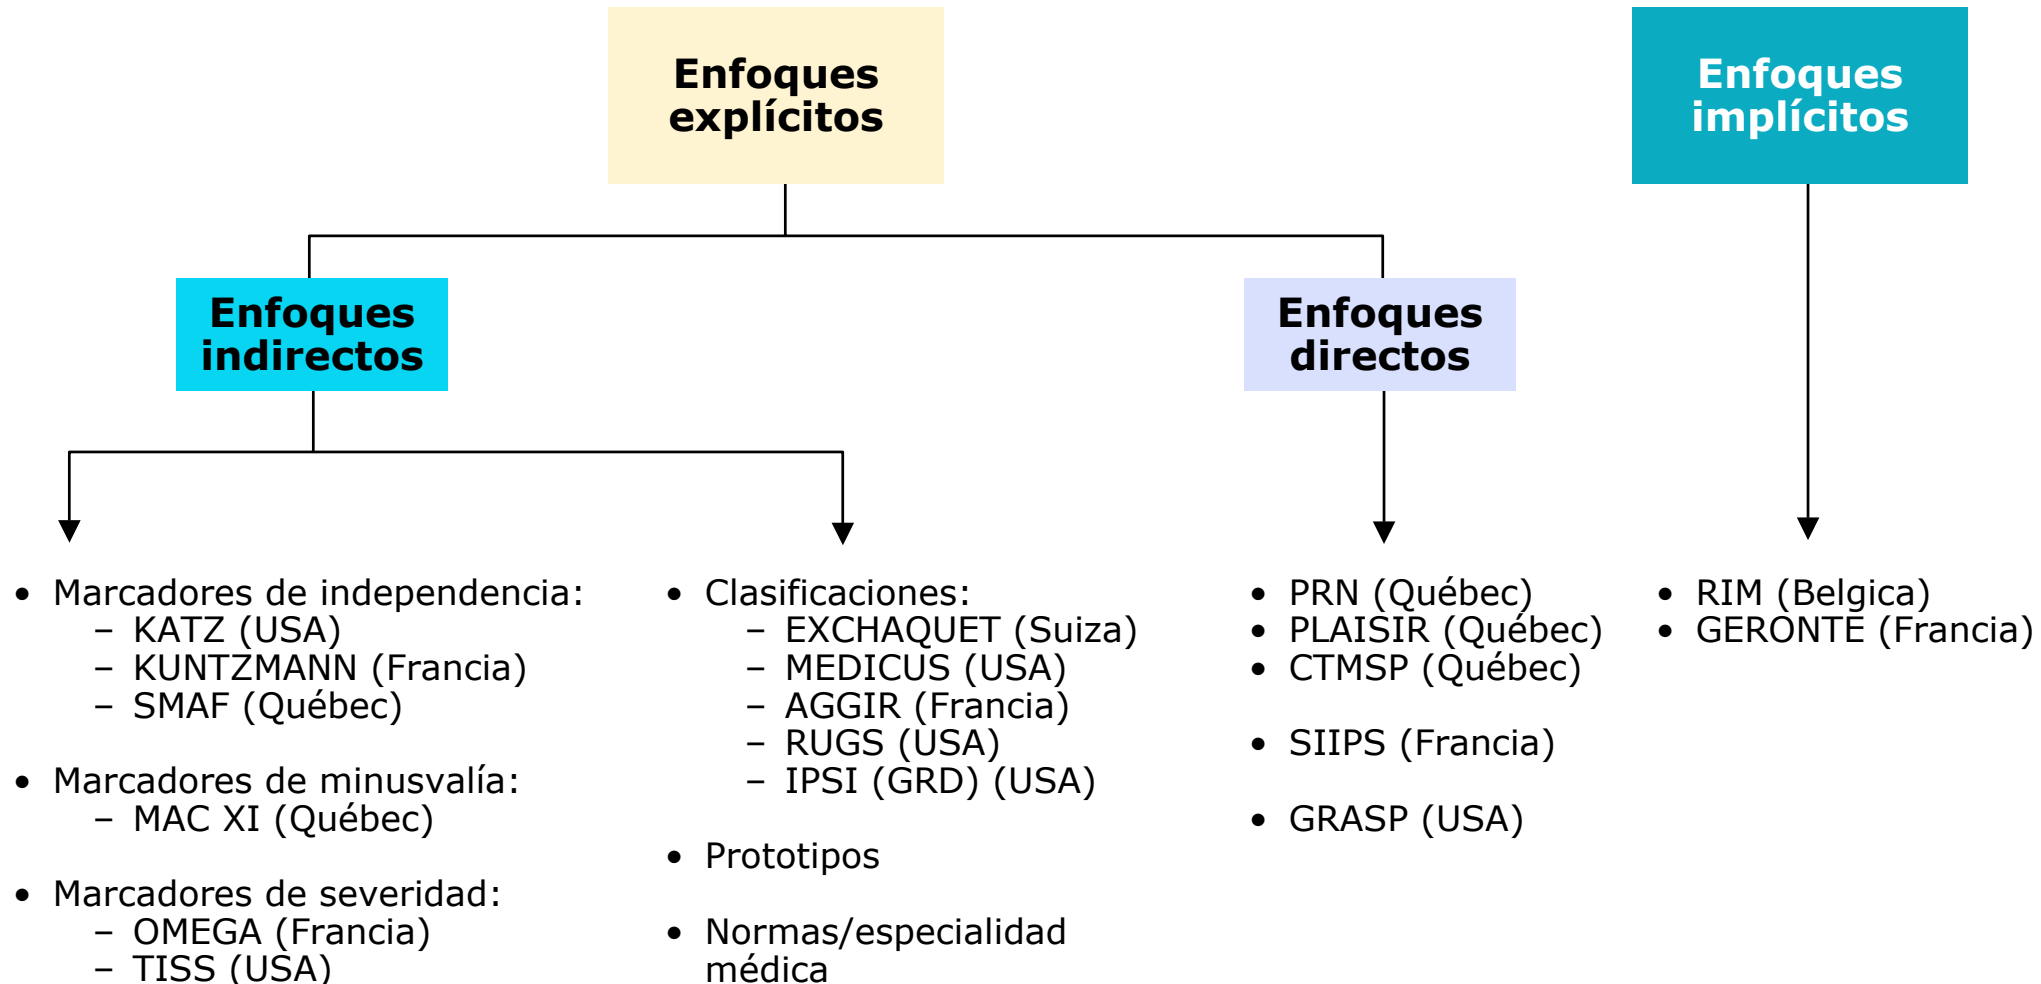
Enfoques explícitos

Enfoques implícitos

Enfoques indirectos

Enfoques directos

- Marcadores de independencia:
  – KATZ (USA)
  – KUNTZMANN (Francia)
  – SMAF (Québec)

- Marcadores de minusvalía:
  – MAC XI (Québec)

- Marcadores de severidad:
  – OMEGA (Francia)
  – TISS (USA)

- Clasificaciones:
  – EXCHAQUET (Suiza)
  – MEDICUS (USA)
  – AGGIR (Francia)
  – RUGS (USA)
  – IPSI (GRD) (USA)

- Prototipos

- Normas/especialidad médica

- PRN (Québec)
- PLAISIR (Québec)
- CTMSP (Québec)

- SIIPS (Francia)

- GRASP (USA)

- RIM (Belgica)
- GERONTE (Francia)